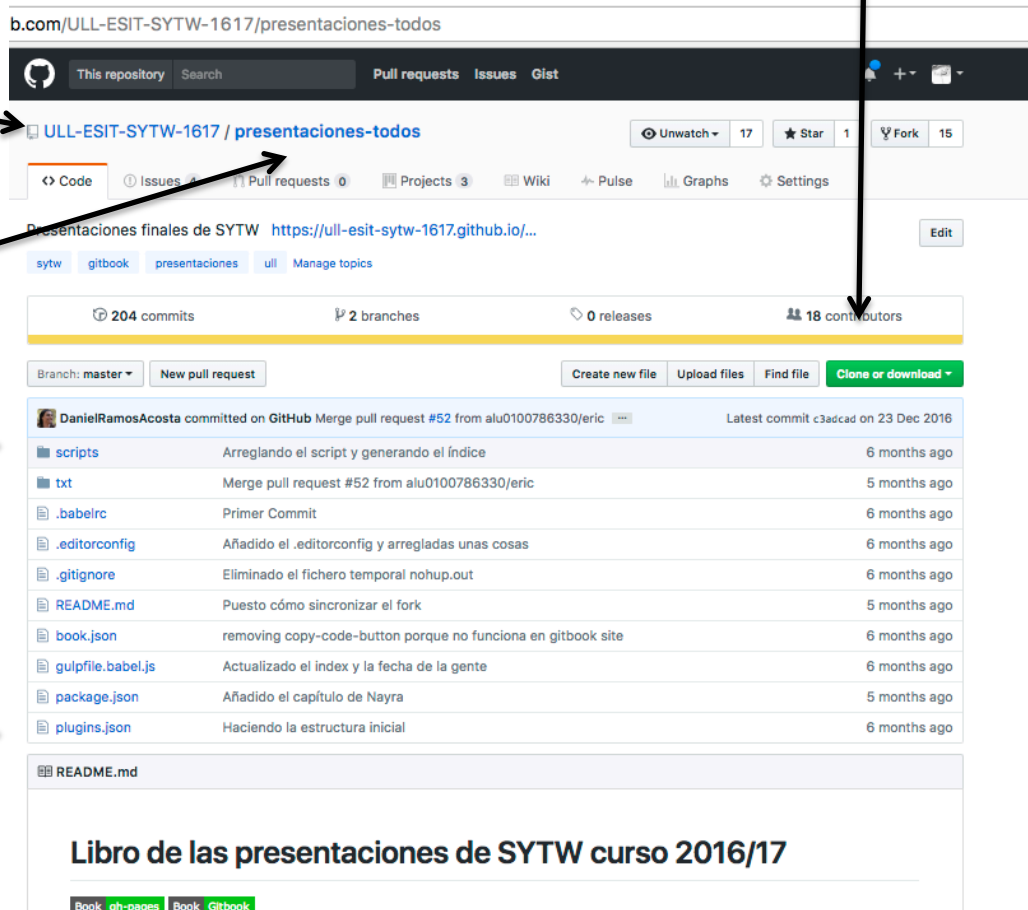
b.com/ULL-ESIT-SYTW-1617/presentaciones-todos

This repository Search Pull requests Issues Gist

ULL-ESIT-SYTW-1617 / presentaciones-todos

Unwatch 17 Star 1 Fork 15

Code Issues 4 Pull requests 0 Projects 3 Wiki Pulse Graphs Settings

Presentaciones finales de SYTW https://ull-esit-sytw-1617.github.io/...

Edit

sytw gitbook presentaciones ull Manage topics

204 commits 2 branches 0 releases 18 contributors

Branch: master New pull request Create new file Upload files Find file Clone or download

DanielRamosAcosta committed on GitHub Merge pull request #52 from alu0100786330/eric ... Latest commit c3adcad on 23 Dec 2016

| | | |
|---|---|---|
| scripts | Arreglando el script y generando el índice | 6 months ago |
| txt | Merge pull request #52 from alu0100786330/eric | 5 months ago |
| .babelrc | Primer Commit | 6 months ago |
| .editorconfig | Añadido el .editorconfig y arregladas unas cosas | 6 months ago |
| .gitignore | Eliminado el fichero temporal nohup.out | 6 months ago |
| README.md | Puesto cómo sincronizar el fork | 5 months ago |
| book.json | removing copy-code-button porque no funciona en gitbook site | 6 months ago |
| gulpfile.babel.js | Actualizado el index y la fecha de la gente | 6 months ago |
| package.json | Añadido el capítulo de Nayra | 5 months ago |
| plugins.json | Haciendo la estructura inicial | 6 months ago |

README.md

Libro de las presentaciones de SYTW curso 2016/17

Book gh-pages Book Gitbook